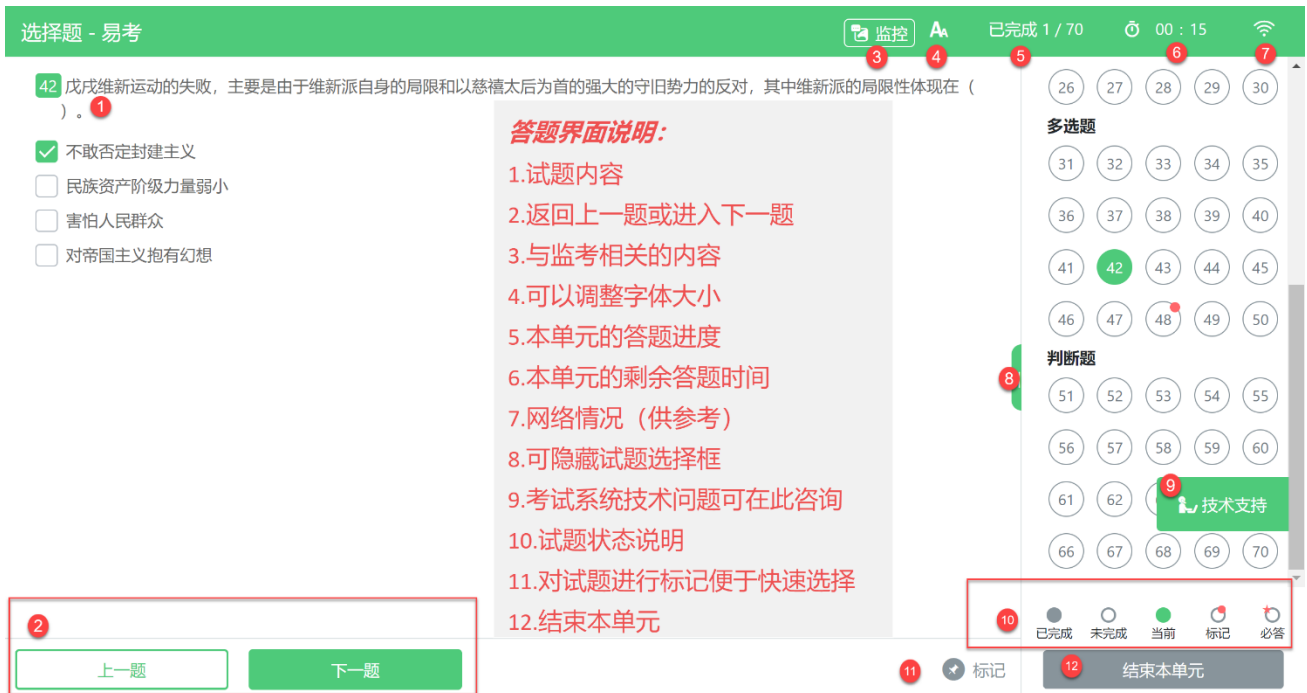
选择题 - 易考

监控 3
AA 4
已完成 1 / 70 5
00 : 15 6
7

42 戊戌维新运动的失败，主要是由于维新派自身的局限和以慈禧太后为首的强大的守旧势力的反对，其中维新派的局限性体现在（ ）。 1

不敢否定封建主义
民族资产阶级力量弱小
害怕人民群众
对帝国主义抱有幻想

答题界面说明：
1.试题内容
2.返回上一题或进入下一题
3.与监考相关的内容
4.可以调整字体大小
5.本单元的答题进度
6.本单元的剩余答题时间
7.网络情况（供参考）
8.可隐藏试题选择框
9.考试系统技术问题可在此咨询
10.试题状态说明
11.对试题进行标记便于快速选择
12.结束本单元

26 27 28 29 30
多选题
31 32 33 34 35
36 37 38 39 40
41 42 43 44 45
46 47 48 49 50
8
判断题
51 52 53 54 55
56 57 58 59 60
61 62 9 技术支持
66 67 68 69 70

10 已完成 未完成 当前 标记 必答

2
上一题 下一题

11 标记
12 结束本单元